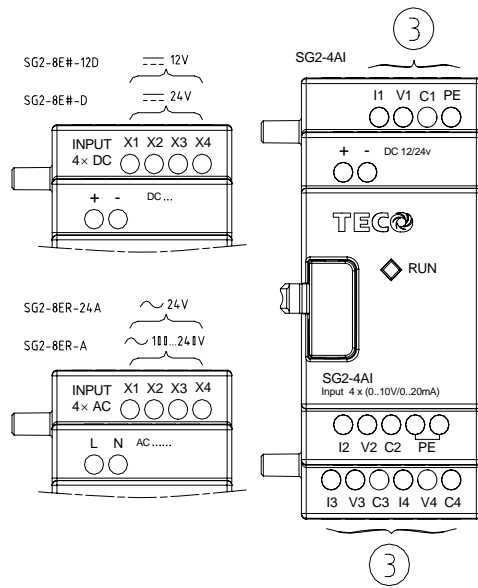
SG2-8E#-12D 12V

SG2-8E#-D 24V

INPUT 4× DC X1 X2 X3 X4

+ - DC...

SG2-8ER-24A 24V

SG2-8ER-A 100...240V

INPUT 4× AC X1 X2 X3 X4

L N AC......

3

SG2-4AI

I1 V1 C1 PE

+ - DC 12/24v

TECO

RUN

SG2-4AI
Input 4 x (0..10V/0..20mA)

I2 V2 C2 PE

I3 V3 C3 I4 V4 C4

3